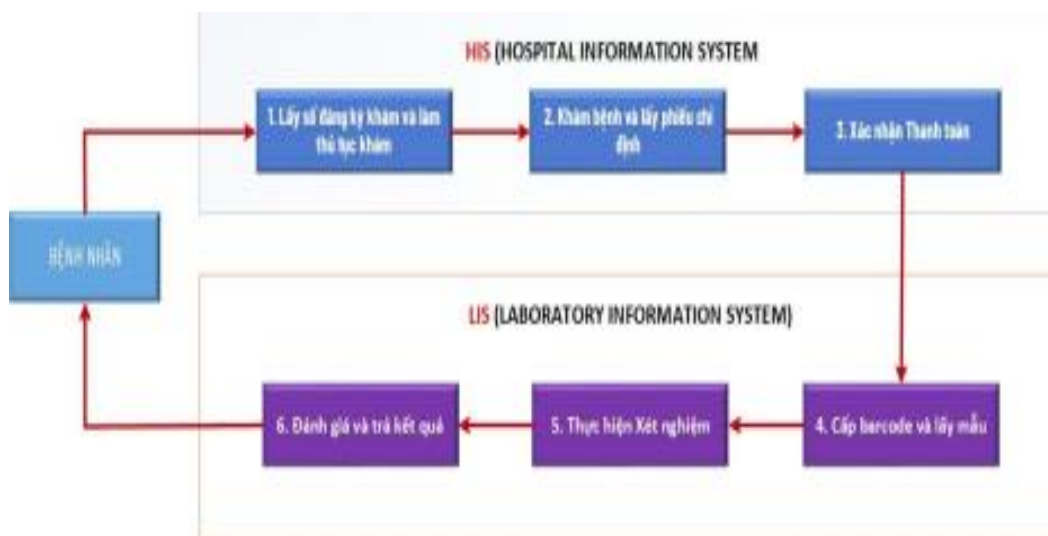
HIS (HOSPITAL INFORMATION SYSTEM

1. Lấy số đăng ký khám và làm thủ tục khám

2. Khám bệnh và lấy phiếu chỉ định

3. Xác nhận Thanh toán

BỆNH NHÂN

LIS (LABORATORY INFORMATION SYSTEM)

6. Đánh giá và trả kết quả

5. Thực hiện Xét nghiệm

4. Cấp barcode và lấy mẫu